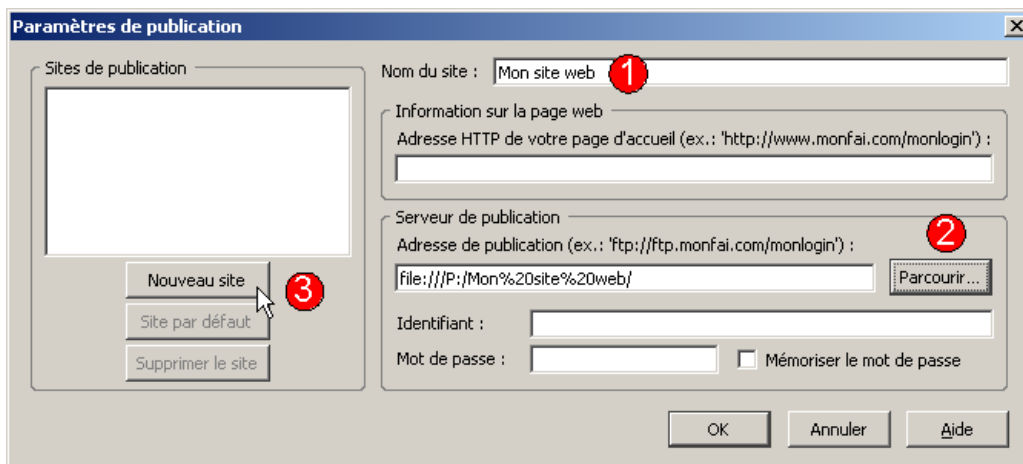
Paramètres de publication

Sites de publication

Nouveau site

3

Site par défaut

Supprimer le site

Nom du site : Mon site web

1

Information sur la page web

Adresse HTTP de votre page d'accueil (ex.: 'http://www.monfai.com/monlogin') :

Serveur de publication

Adresse de publication (ex.: 'ftp://ftp.monfai.com/monlogin') :

2

file:///P:/Mon%20site%20web/

Parcourir...

Identifiant :

Mot de passe :

Mémoriser le mot de passe

OK

Annuler

Aide